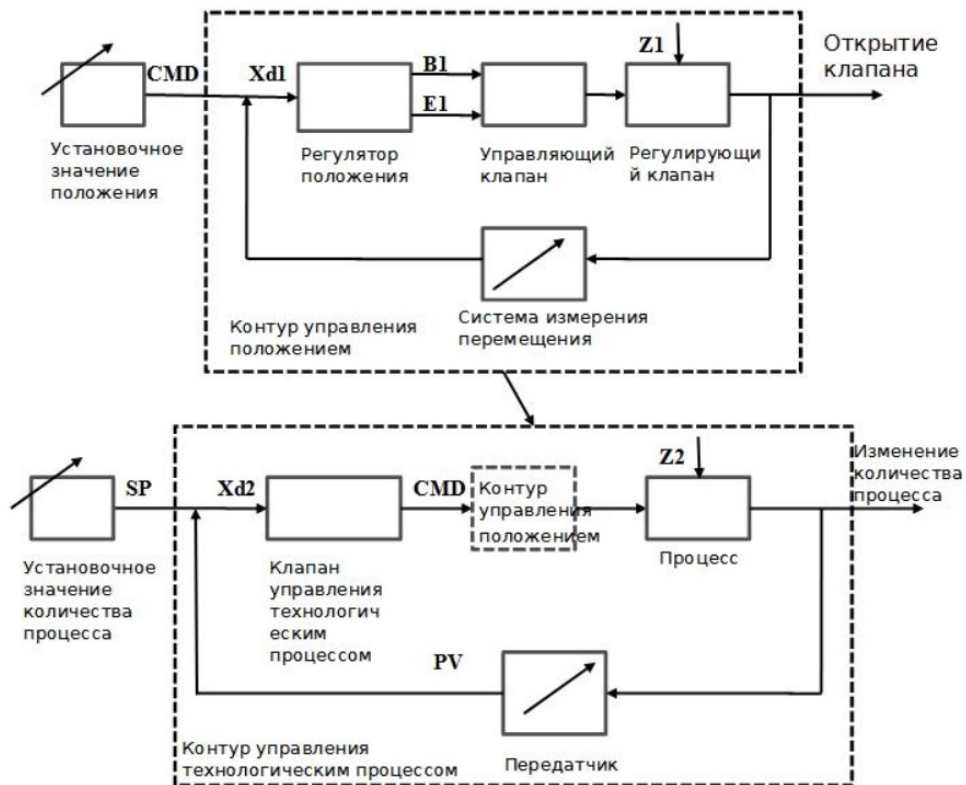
CMD

Xd1

B1

E1

Z1

Открытие клапана

Установочное значение положения

Регулятор положения

Управляющий клапан

Регулирующи й клапан

Контур управления положением

Система измерения перемещения

SP

Xd2

CMD

Контур управления положением

Z2

Изменение количества процесса

Установочное значение количества процесса

Клапан управления технологич еским процессом

Процесс

PV

Контур управления технологическим процессом

Передатчик